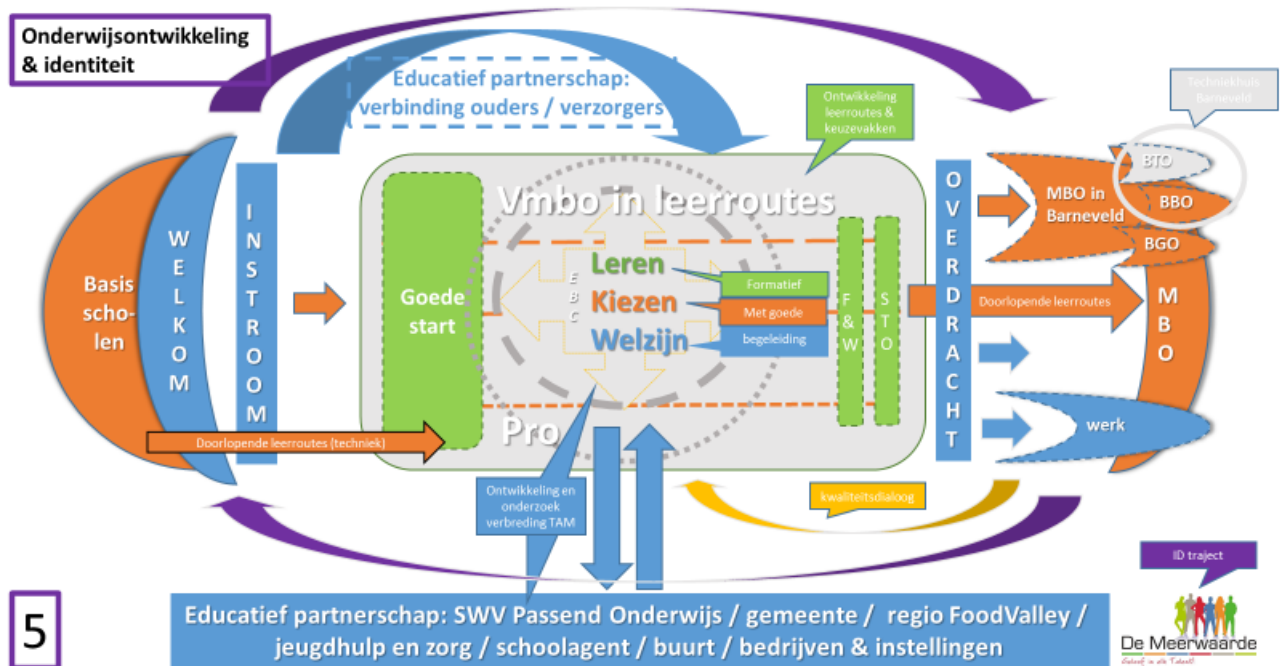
Onderwijsontwikkeling & identiteit

Educatief partnerschap: verbinding ouders / verzorgers

Ontwikkeling leerroutes & keuzevakken

Techniekhuis Barneveld

Basis scho-len

W E L K O M

I N S T R O O M

Goede start

Vmbo in leerroutes

E B C

Leren
Kiezen
Welzijn

Formatief
Met goede
begeleiding

F & W

S T O

Pro

Doorlopende leerroutes (techniek)

O V E R D R A C H T

MBO in Barneveld

BTO
BBO
BGO

Doorlopende leerroutes

M B O

werk

kwaliteitsdialoog

Ontwikkeling en onderzoek verbreding TAM

ID traject

5

Educatief partnerschap: SWV Passend Onderwijs / gemeente / regio FoodValley / jeugdhulp en zorg / schoolagent / buurt / bedrijven & instellingen

De Meerwaarde
Geloof in elk Talent!